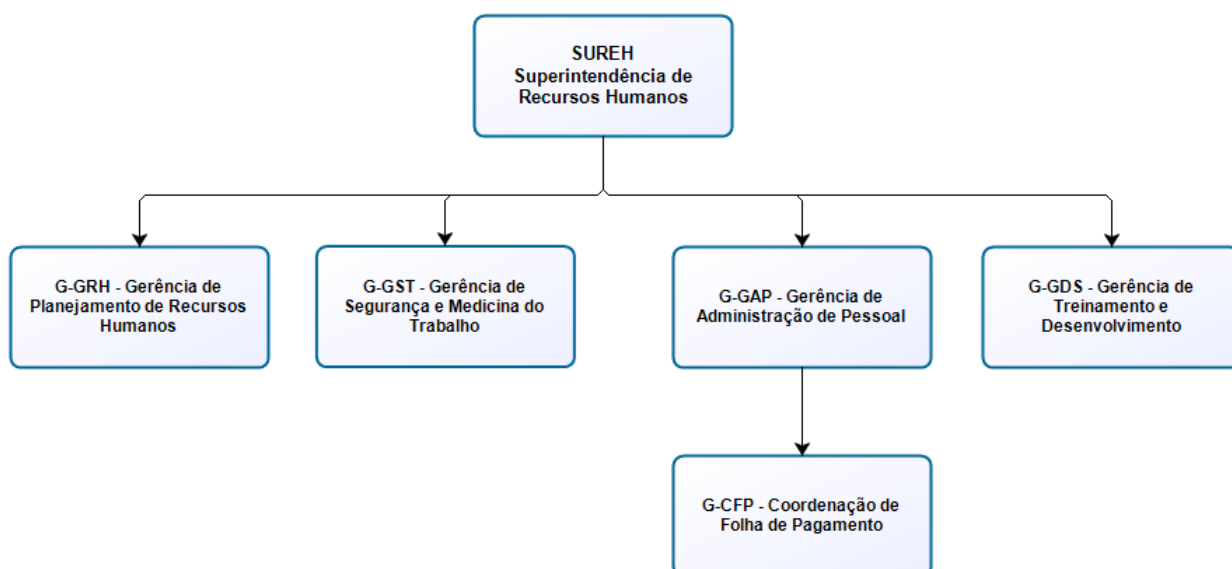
SUREH
Superintendência de Recursos Humanos

G-GRH - Gerência de Planejamento de Recursos Humanos

G-GST - Gerência de Segurança e Medicina do Trabalho

G-GAP - Gerência de Administração de Pessoal

G-GDS - Gerência de Treinamento e Desenvolvimento

G-CFP - Coordenação de Folha de Pagamento